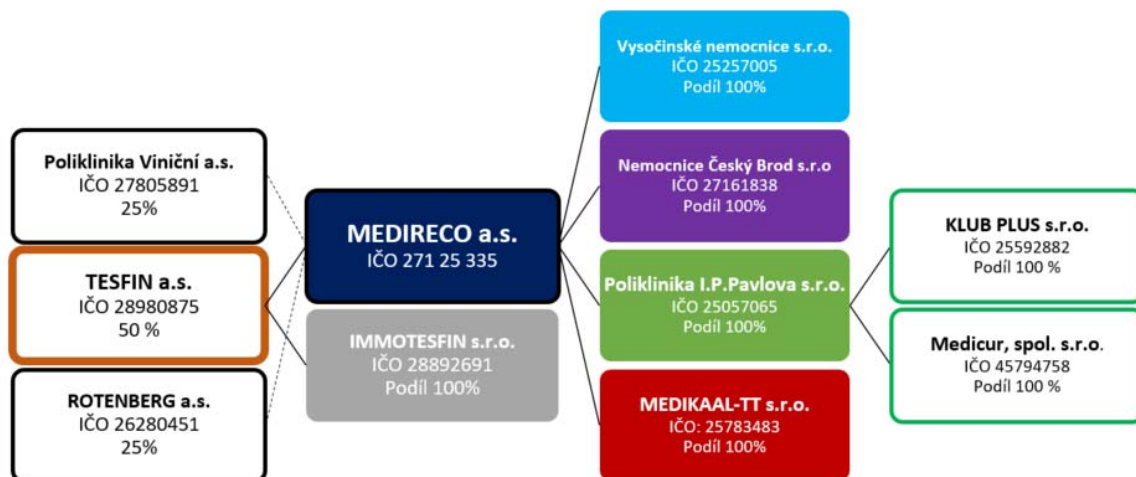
Poliklinika Viniční a.s.
IČO 27805891
25%

TESFIN a.s.
IČO 28980875
50 %

ROTENBERG a.s.
IČO 26280451
25%

MEDIRECO a.s.
IČO 271 25 335

IMMOTESFIN s.r.o.
IČO 28892691
Podíl 100%

Vysočinské nemocnice s.r.o.
IČO 25257005
Podíl 100%

Nemocnice Český Brod s.r.o
IČO 27161838
Podíl 100%

Poliklinika I.P.Pavlova s.r.o.
IČO 25057065
Podíl 100%

MEDIKAAL-TT s.r.o.
IČO: 25783483
Podíl 100%

KLUB PLUS s.r.o.
IČO 25592882
Podíl 100 %

Medicur, spol. s.r.o.
IČO 45794758
Podíl 100 %